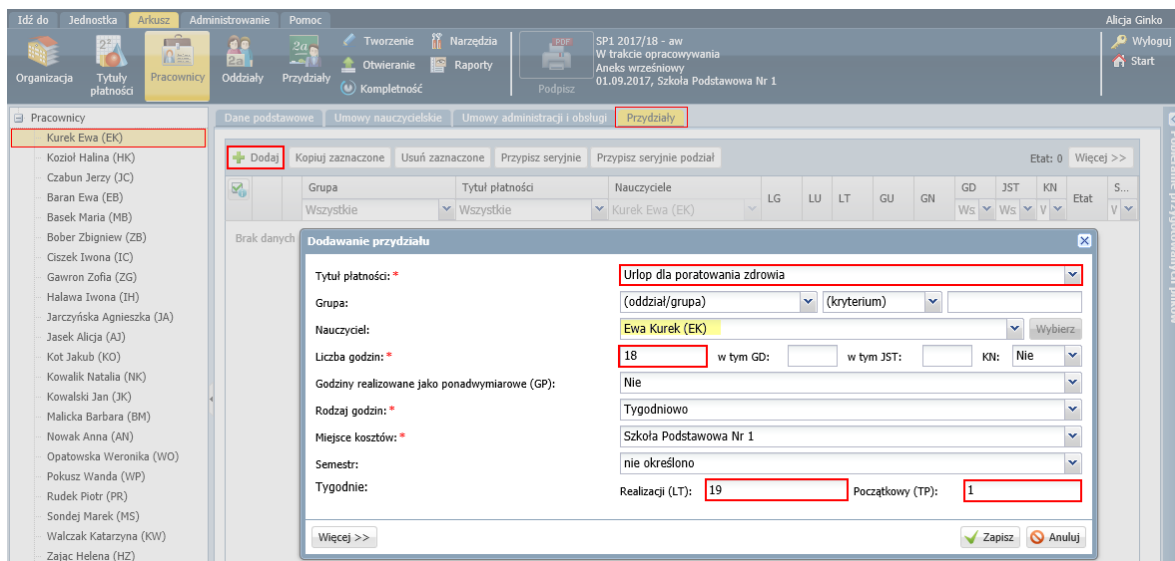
Idź do Jednostka Arkusz Administrowanie Pomoc Alicja Ginko

Organizacja Tytuły płatności Pracownicy Oddziały Przydziały Tworzenie Otwieranie Kompletność Narzędzia Raporty Podpisz

SP1 2017/18 - aw
W trakcie opracowywania
Aneks wrześniowy
01.09.2017, Szkoła Podstawowa Nr 1

Wyloguj Start

Pracownicy
Kurek Ewa (EK)
Kozioł Halina (HK)
Czabun Jerzy (JC)
Baran Ewa (EB)
Basek Maria (MB)
Bober Zbigniew (ZB)
Ciszek Iwona (IC)
Gawron Zofia (ZG)
Halawa Iwona (IH)
Jarczyńska Agnieszka (JA)
Jasek Alicja (AJ)
Kot Jakub (KO)
Kowalik Natalia (NK)
Kowalski Jan (JK)
Malicka Barbara (BM)
Nowak Anna (AN)
Opatowska Weronika (WO)
Pokusz Wanda (WP)
Rudek Piotr (PR)
Sondej Marek (MS)
Walczak Katarzyna (KW)
Zając Helena (HZ)

Dane podstawowe Umowy nauczycielskie Umowy administracji i obsługi Przydziały

Dodaj Kopiuj zaznaczone Usuń zaznaczone Przypisz seryjnie Przypisz seryjnie podział Etat: 0 Więcej >>

Grupa Tytuł płatności Nauczyciele LG LU LT GU GN GD JST KN Etat S...
Wszystkie Wszystkie Kurek Ewa (EK) Ws Ws V V

Brak danych

Dodawanie przydziału

Tytuł płatności: * Urlop dla poratowania zdrowia
Grupa: (oddział/grupa) (kryterium)
Nauczyciel: Ewa Kurek (EK) Wybierz
Liczba godzin: * 18 w tym GD: w tym JST: KN: Nie
Godziny realizowane jako ponadwymiarowe (GP): Nie
Rodzaj godzin: * Tygodniowo
Miejsce kosztów: * Szkoła Podstawowa Nr 1
Semestr: nie określono
Tygodnie: Realizacji (LT): 19 Początkowy (TP): 1

Więcej >> Zapisz Anuluj

Podsumowanie przydziałów